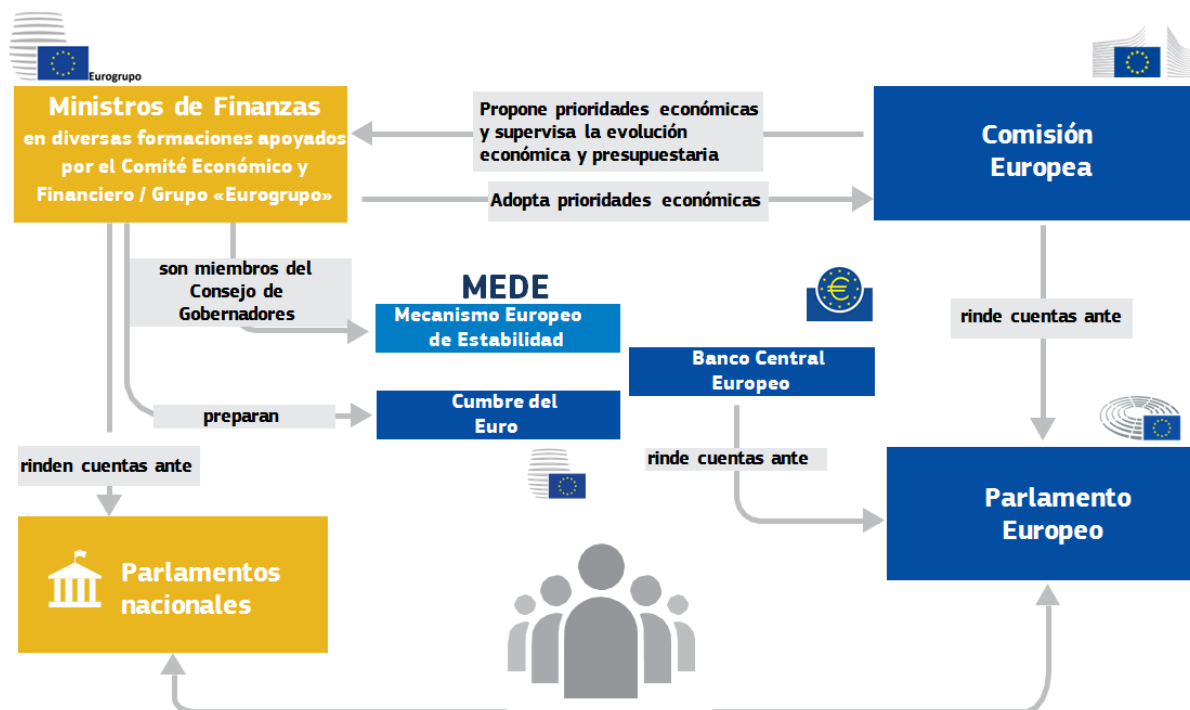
Eurogrupo

Ministros de Finanzas en diversas formaciones apoyados por el Comité Económico y Financiero / Grupo «Eurogrupo»

Propone prioridades económicas y supervisa la evolución económica y presupuestaria

Adopta prioridades económicas

Comisión Europea

son miembros del Consejo de Gobernadores

MEDE

Mecanismo Europeo de Estabilidad

Banco Central Europeo

rinde cuentas ante

preparan

Cumbre del Euro

rinden cuentas ante

rinde cuentas ante

Parlamento Europeo

Parlamentos nacionales